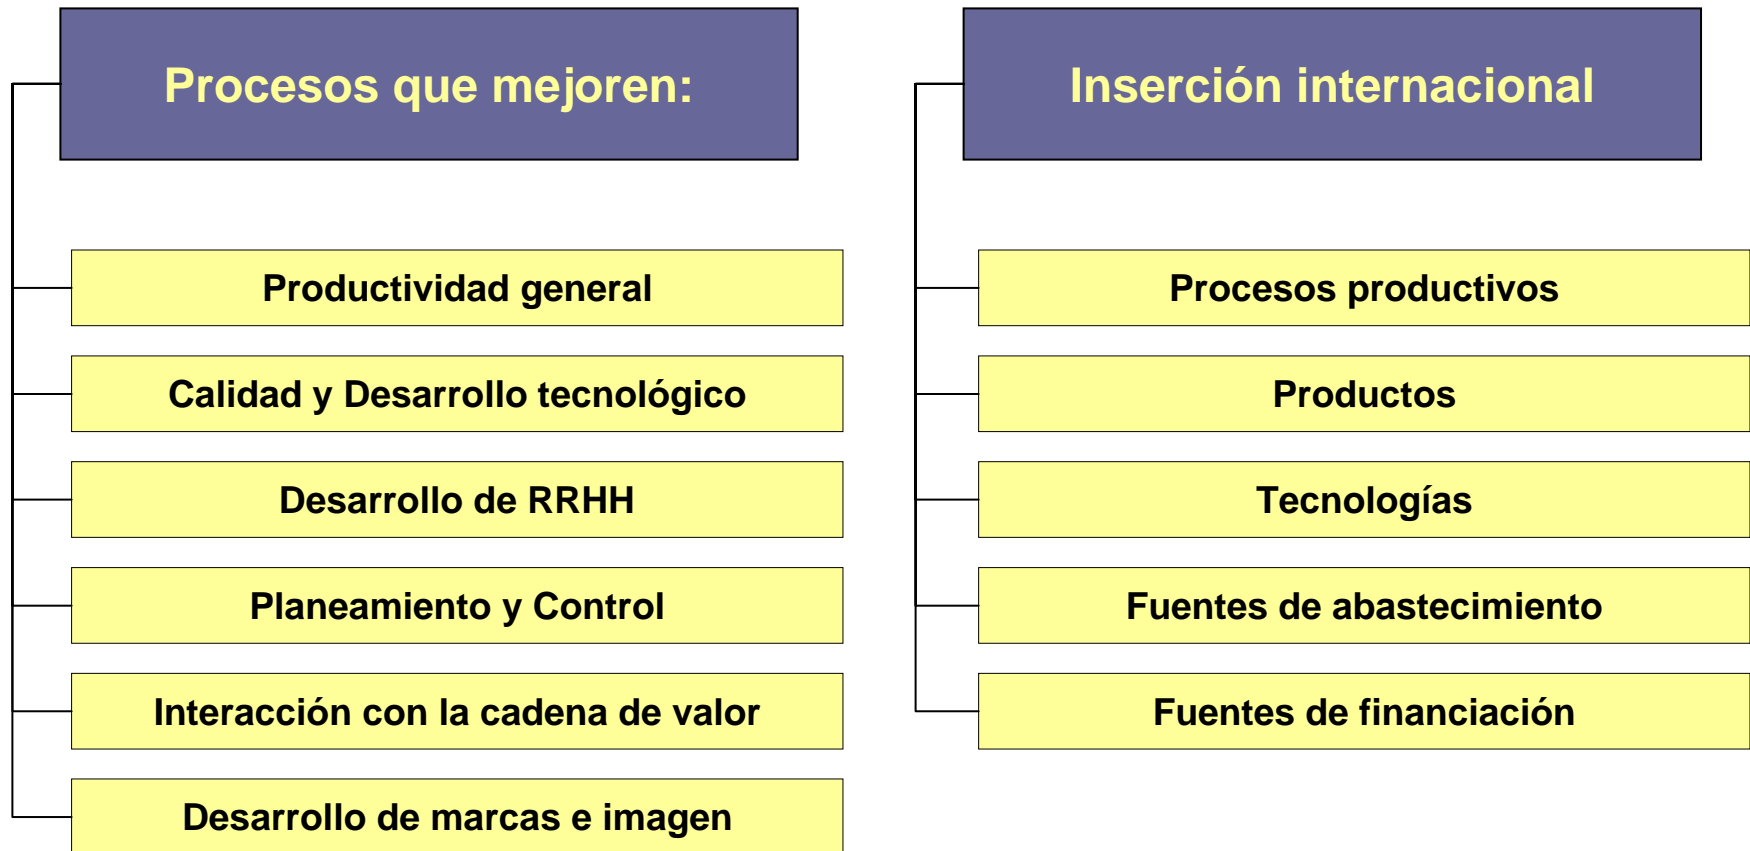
Procesos que mejoren:

Productividad general

Calidad y Desarrollo tecnológico

Desarrollo de RRHH

Planeamiento y Control

Interacción con la cadena de valor

Desarrollo de marcas e imagen

Inserción internacional

Procesos productivos

Productos

Tecnologías

Fuentes de abastecimiento

Fuentes de financiación